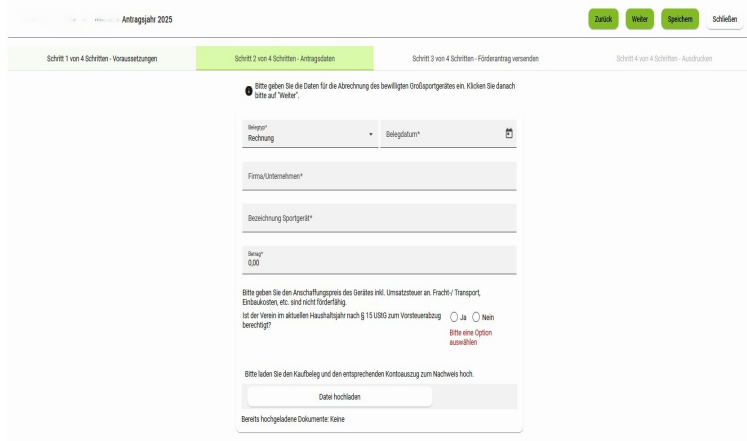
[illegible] Antragsjahr 2025

Zurück Weiter Speichern Schließen

Schritt 1 von 4 Schritten - Voraussetzungen
Schritt 2 von 4 Schritten - Antragsdaten
Schritt 3 von 4 Schritten - Förderantrag versenden
Schritt 4 von 4 Schritten - Ausdrucken

Bitte geben Sie die Daten für die Abrechnung des bewilligten Großsportgerätes ein. Klicken Sie danach bitte auf "Weiter".

Belegtyp*
Rechnung

Belegdatum*

Firma/Unternehmen*

Bezeichnung Sportgerät*

Betrag*
0,00

Bitte geben Sie den Anschaffungspreis des Gerätes inkl. Umsatzsteuer an. Fracht-/ Transport, Einbaukosten, etc. sind nicht förderfähig.

Ist der Verein im aktuellen Haushaltsjahr nach § 15 UStG zum Vorsteuerabzug berechtigt?

Ja Nein

Bitte eine Option auswählen

Bitte laden Sie den Kaufbeleg und den entsprechenden Kontoauszug zum Nachweis hoch.

Datei hochladen

Bereits hochgeladene Dokumente: Keine